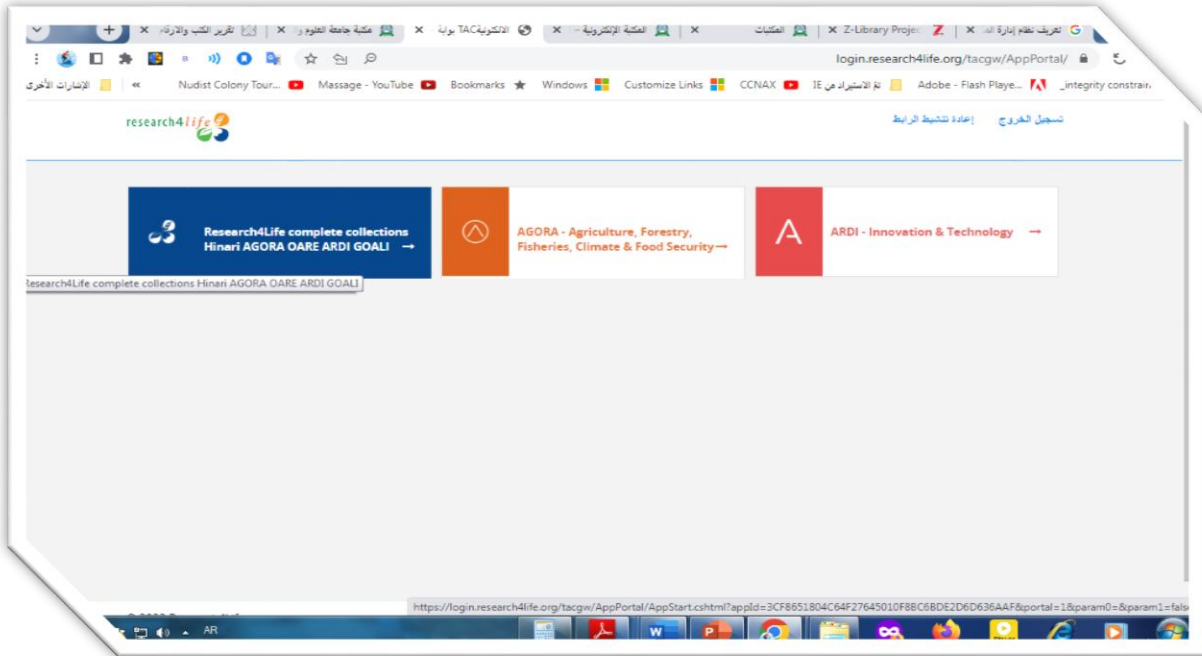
تعريف نظام إدارة الـ | Z-Library Projec | المكتبات | المكتبة الإلكترونية - | بوابة TACالالكترونية | مكتبة جامعة العلوم و | تقرير الكتب والارقام

login.research4life.org/tacgw/AppPortal/

الإشارات الأخرى | Nudist Colony Tour... | Massage - YouTube | Bookmarks | Windows | Customize Links | CCNAX | تم الاستيراد من IE | Adobe - Flash Playe... | _integrity constrai

research4life

تسجيل الخروج | إعادة تنشيط الرابط

Research4Life complete collections Hinari AGORA OARE ARDI GOALI →

AGORA - Agriculture, Forestry, Fisheries, Climate & Food Security →

ARDI - Innovation & Technology →

Research4Life complete collections Hinari AGORA OARE ARDI GOALI

https://login.research4life.org/tacgw/AppPortal/AppStart.cshtml?appId=3CF8651804C64F27645010F8BC6BDE2D6D636AAF&portal=1&param0=&param1=fals

AR